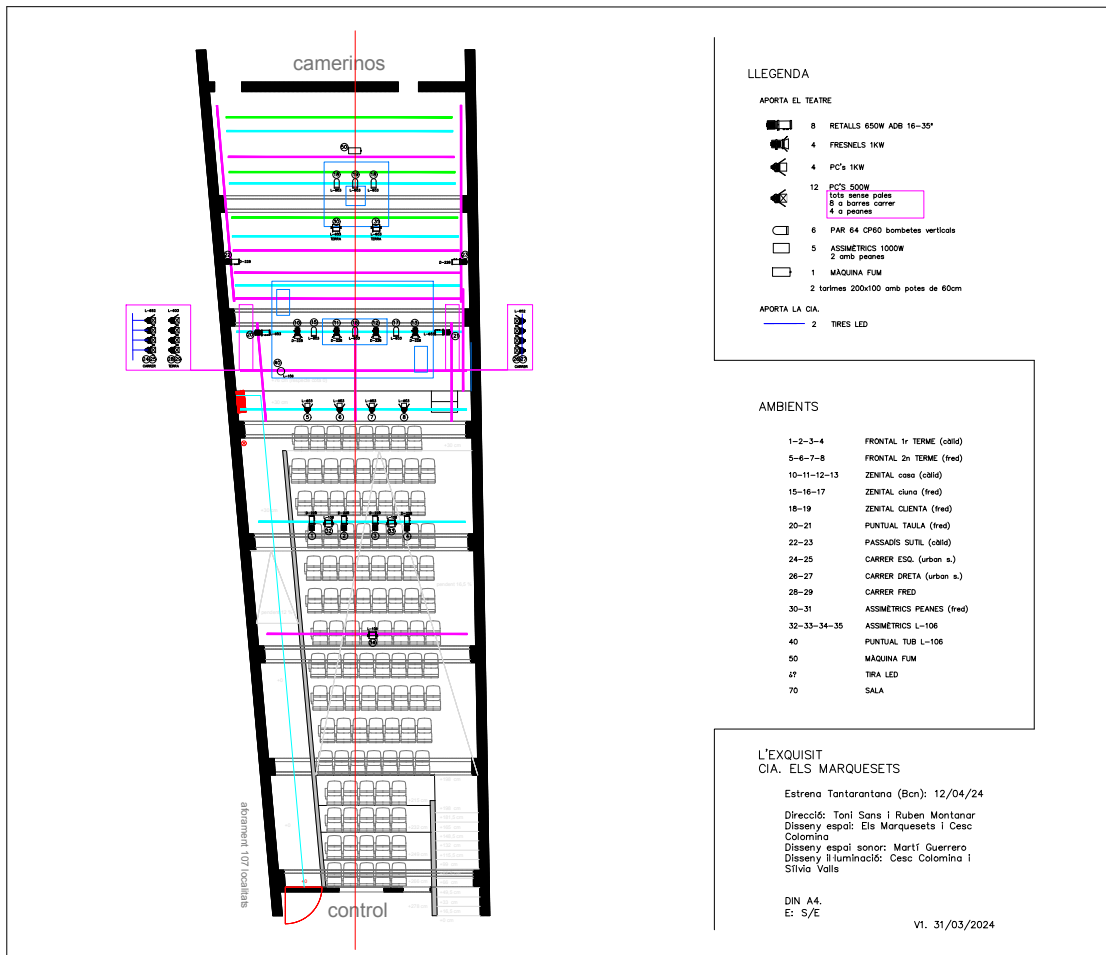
camerinos

control

aforament 107 localitats

LLEGENDA

APORTA EL TEATRE

8 RETALLS 650W ADB 16-35°

4 FRESNELS 1KW

4 PC's 1KW

12 PC'S 500W
tots sense pales
8 a barres carrer
4 a peanes

6 PAR 64 CP60 bombetes verticals

5 ASSIMÈTRICS 1000W
2 amb peanes

1 MÀQUINA FUM

2 tarimes 200x100 amb potes de 60cm

APORTA LA CIA.

2 TIRES LED

AMBIENTS

| | |
|---|---|
| 1-2-3-4 | FRONTAL 1r TERME (càlid) |
| 5-6-7-8 | FRONTAL 2n TERME (fred) |
| 10-11-12-13 | ZENITAL casa (càlid) |
| 15-16-17 | ZENITAL ciuna (fred) |
| 18-19 | ZENITAL CLIENTA (fred) |
| 20-21 | PUNTUAL TAULA (fred) |
| 22-23 | PASSADÍS SUTIL (càlid) |
| 24-25 | CARRER ESQ. (urban s.) |
| 26-27 | CARRER DRETA (urban s.) |
| 28-29 | CARRER FRED |
| 30-31 | ASSIMÈTRICS PEANES (fred) |
| 32-33-34-35 | ASSIMÈTRICS L-106 |
| 40 | PUNTUAL TUB L-106 |
| 50 | MÀQUINA FUM |
| 4? | TIRA LED |
| 70 | SALA |

L'EXQUISIT
CIA. ELS MARQUESETS

Estrena Tantarantana (Bcn): 12/04/24

Direcció: Toni Sans i Ruben Montanar
Disseny espai: Els Marquesets i Cesc Colomina
Disseny espai sonor: Martí Guerrero
Disseny Il·luminació: Cesc Colomina i Sílvia Valls

DIN A4.
E: S/E

V1. 31/03/2024